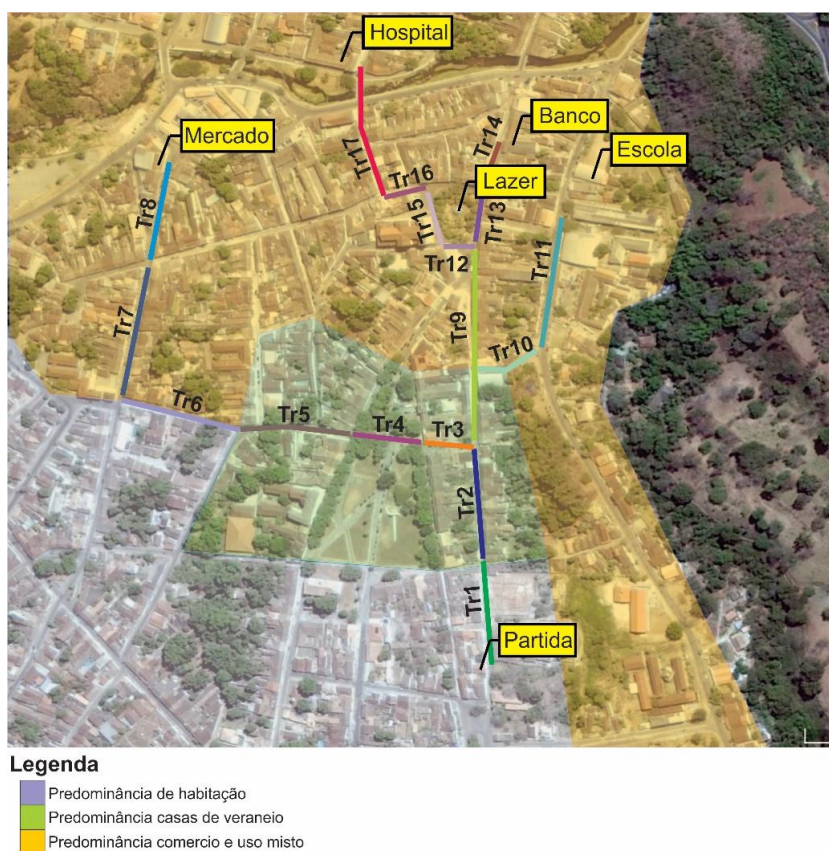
Hospital

Banco

Mercado

Escola

Lazer

Tr17

Tr14

Tr16

Tr8

Tr15

Tr13

Tr12

Tr11

Tr7

Tr9

Tr10

Tr6

Tr5

Tr4

Tr3

Tr2

Tr1

Partida

Legenda

Predominância de habitação

Predominância casas de veraneio

Predominância comercio e uso misto